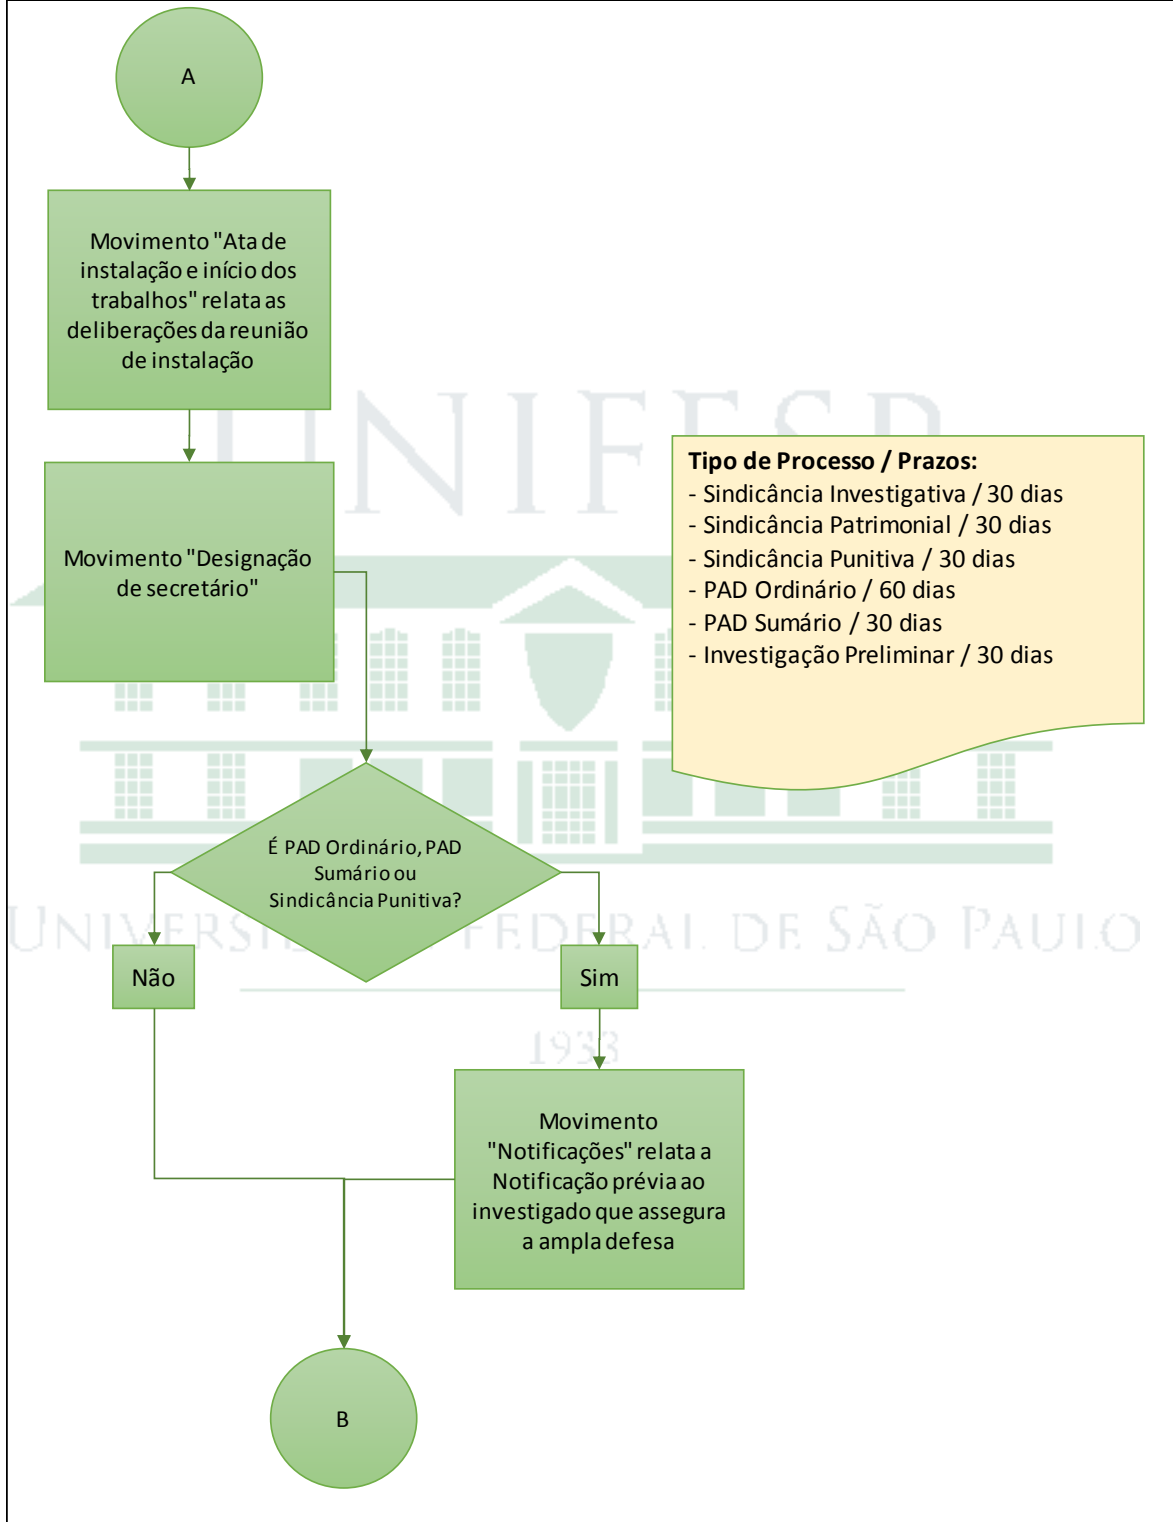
A

Movimento "Ata de instalação e início dos trabalhos" relata as deliberações da reunião de instalação

Movimento "Designação de secretário"

Tipo de Processo / Prazos:
- Sindicância Investigativa / 30 dias
- Sindicância Patrimonial / 30 dias
- Sindicância Punitiva / 30 dias
- PAD Ordinário / 60 dias
- PAD Sumário / 30 dias
- Investigação Preliminar / 30 dias

UNIFESP

É PAD Ordinário, PAD Sumário ou Sindicância Punitiva?

UNIVERSIDADE FEDERAL DE SÃO PAULO

Não

Sim

1933

Movimento "Notificações" relata a Notificação prévia ao investigado que assegura a ampla defesa

B